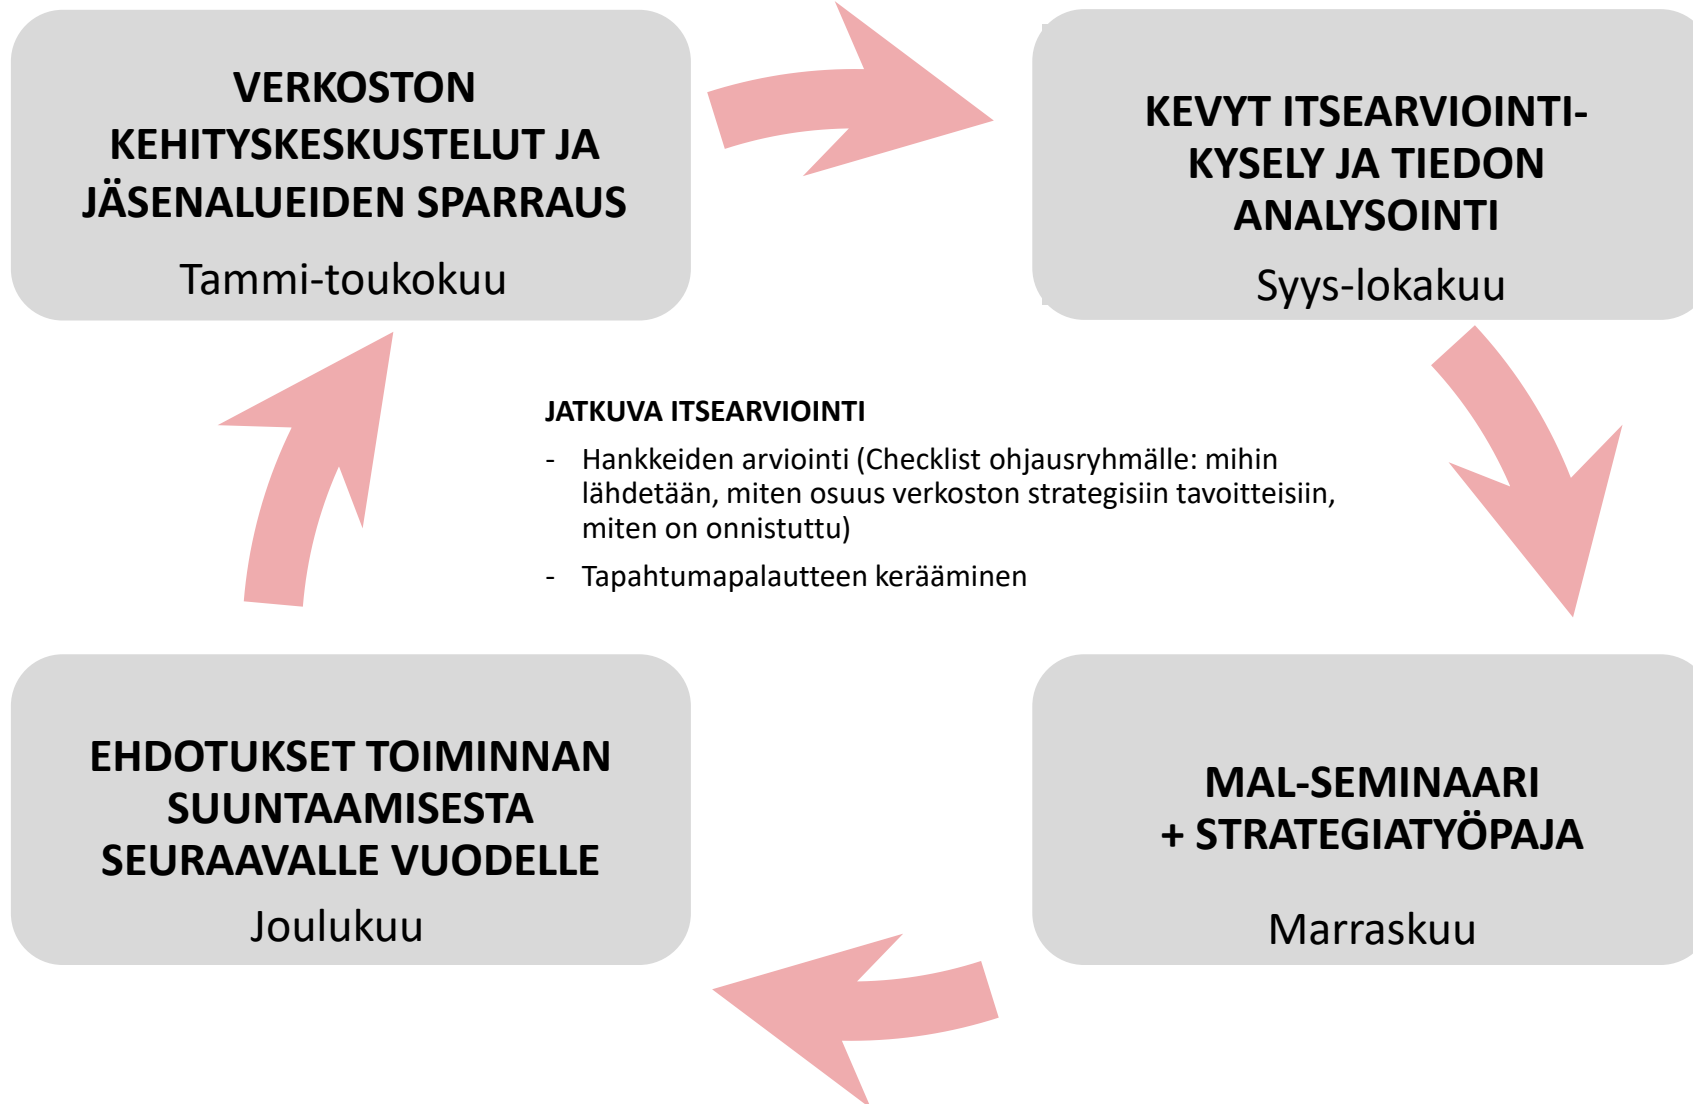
VERKOSTON KEHITYSKESKUSTELUT JA JÄSENALUEIDEN SPARRAUS
Tammi-toukokuu

KEVYT ITSEARVIOINTIKYSELY JA TIEDON ANALYSOINTI
Syys-lokakuu

JATKUVA ITSEARVIOINTI
- Hankkeiden arviointi (Checklist ohjausryhmälle: mihin lähdetään, miten osuus verkoston strategisiin tavoitteisiin, miten on onnistuttu)
- Tapahtumapalautteen kerääminen

EHDOTUKSET TOIMINNAN SUUNTAAMISESTA SEURAAVALLE VUODELLE
Joulukuu

MAL-SEMINAARI + STRATEGIATYÖPAJA
Marraskuu